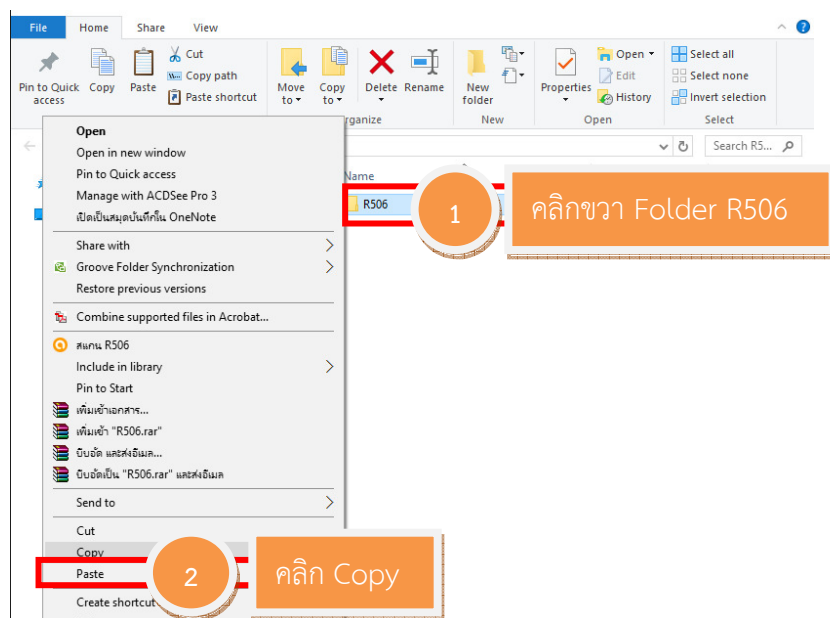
File Home Share View

Pin to Quick access Copy Paste Cut Copy path Paste shortcut Move to Copy to Delete Rename New folder Properties Open Edit History Select all Select none Invert selection

Organize New Open Select

Search R5...

Name

R506

1

คลิกขวา Folder R506

Open
Open in new window
Pin to Quick access
Manage with ACDSee Pro 3
เปิดเป็นสมุดบันทึกใน OneNote
Share with
Groove Folder Synchronization
Restore previous versions
Combine supported files in Acrobat...
สแกน R506
Include in library
Pin to Start
เพิ่มเข้าเอกสาร...
เพิ่มเข้า "R506.rar"
บีบอัด และส่งอีเมล...
บีบอัดเป็น "R506.rar" และส่งอีเมล
Send to
Cut
Copy
Paste
Create shortcut

2

คลิก Copy